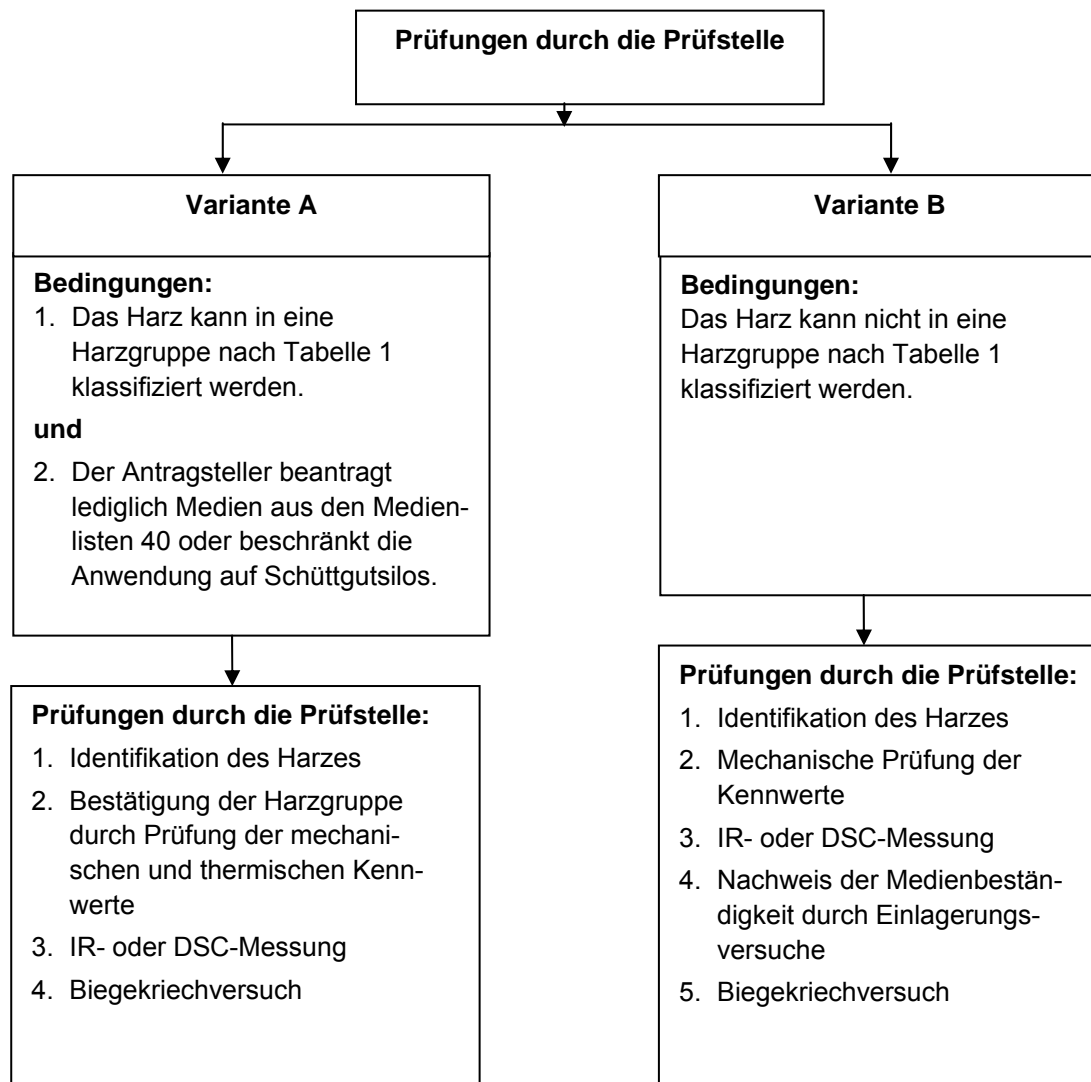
Prüfungen durch die Prüfstelle

Variante A

Bedingungen:
1. Das Harz kann in eine Harzgruppe nach Tabelle 1 klassifiziert werden.

und

2. Der Antragsteller beantragt lediglich Medien aus den Medienlisten 40 oder beschränkt die Anwendung auf Schüttgutsilos.

Prüfungen durch die Prüfstelle:
1. Identifikation des Harzes
2. Bestätigung der Harzgruppe durch Prüfung der mechanischen und thermischen Kennwerte
3. IR- oder DSC-Messung
4. Biegekriechversuch

Variante B

Bedingungen:
Das Harz kann nicht in eine Harzgruppe nach Tabelle 1 klassifiziert werden.

Prüfungen durch die Prüfstelle:
1. Identifikation des Harzes
2. Mechanische Prüfung der Kennwerte
3. IR- oder DSC-Messung
4. Nachweis der Medienbeständigkeit durch Einlagerungsversuche
5. Biegekriechversuch